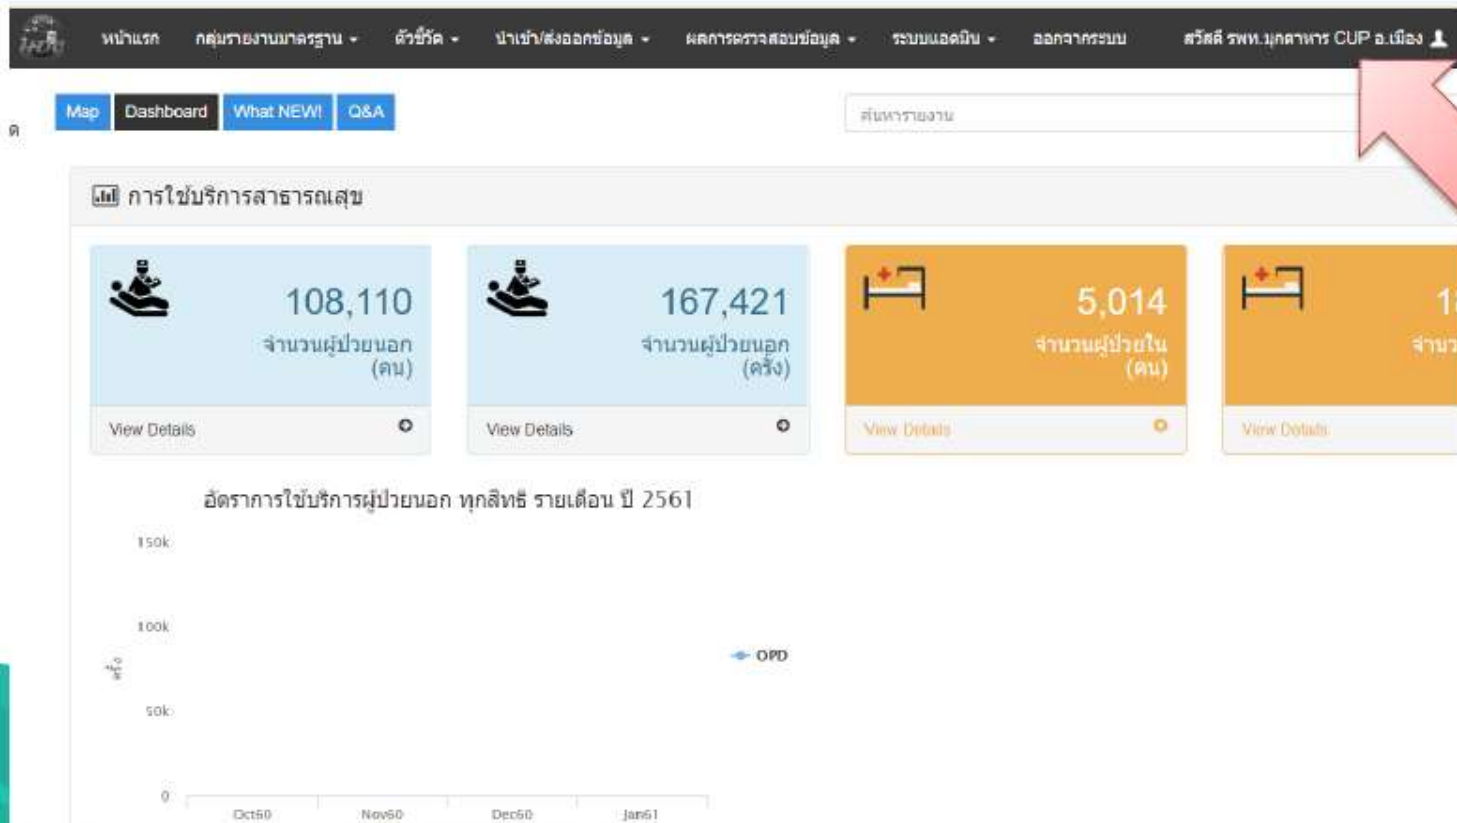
หน้าแรก กลุ่มรายงานมาตรฐาน ▾ ตัวชี้วัด ▾ นำเข้า/ส่งออกข้อมูล ▾ ผลการตรวจสอบข้อมูล ▾ ระบบแอดมิน ▾ ออกจากระบบ สวัสดี รพท.มุกดาหาร CUP อ.เมือง

Map Dashboard What NEW! Q&A

ค้นหารายงาน

การใช้บริการสาธารณสุข

108,110
จำนวนผู้ป่วยนอก (คน)
View Details

167,421
จำนวนผู้ป่วยนอก (ครั้ง)
View Details

5,014
จำนวนผู้ป่วยใน (คน)
View Details

1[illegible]
จำนว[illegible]
View Details

อัตราการใช้บริการผู้ป่วยนอก ทุกสิทธิ รายเดือน ปี 2561

150k
100k
50k
0

ครั้ง

OPD

Oct60 Nov60 Dec60 Jan61